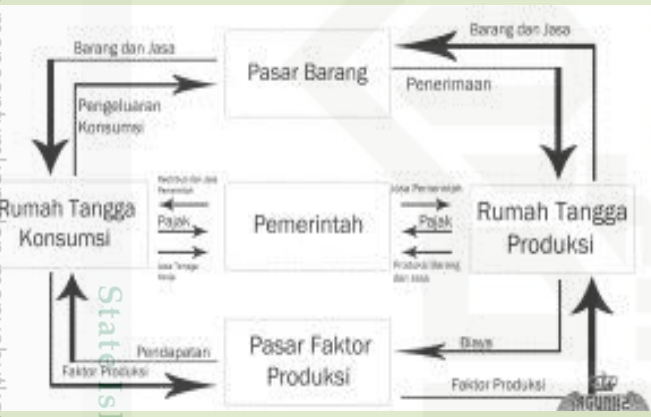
Barang dan Jasa

Pasar Barang

Barang dan Jasa

Penerimaan

Pengeluaran Konsumsi

Rumah Tangga Konsumsi

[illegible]

Pajak

Jasa Tenaga Kerja

Pemerintah

Jasa Pemerintah

Pajak

Produksi Barang dan Jasa

Rumah Tangga Produksi

State Isl

Pendapatan

Pasar Faktor Produksi

Biaya

Faktor Produksi

Faktor Produksi

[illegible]